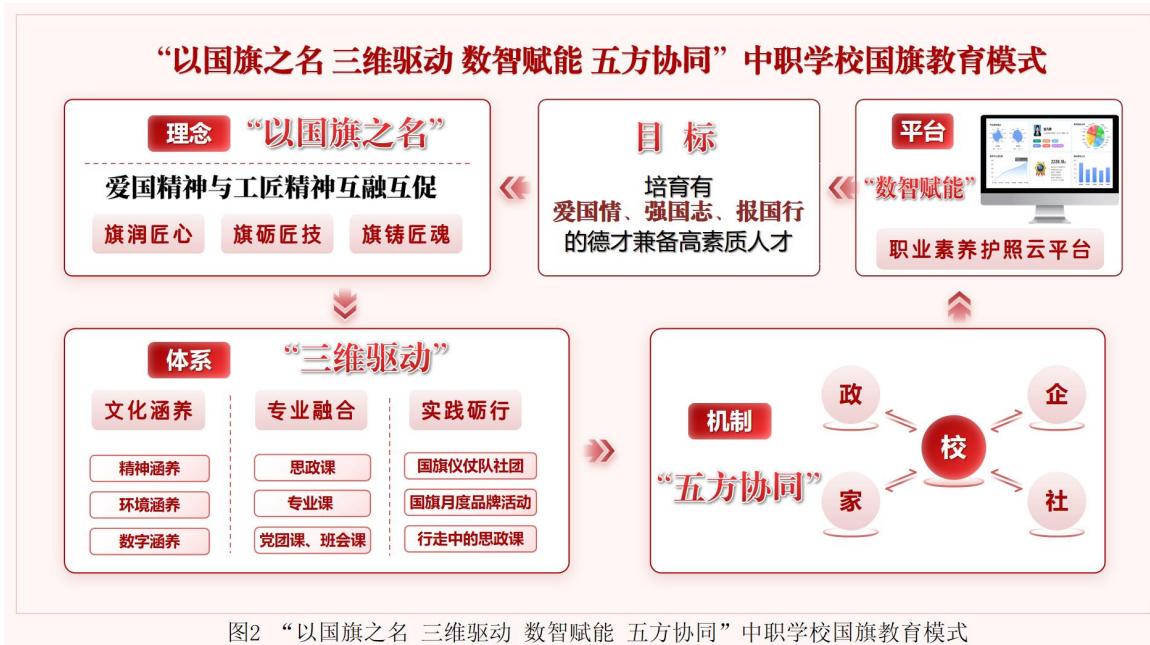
“以国旗之名 三维驱动 数智赋能 五方协同”中职学校国旗教育模式

理念 “以国旗之名”

爱国精神与工匠精神互融互促

旗润匠心 旗砺匠技 旗铸匠魂

目 标

培育有
爱国情、强国志、报国行
的德才兼备高素质人才

平台

“数智赋能”

职业素养护照云平台

体系 “三维驱动”

文化涵养 专业融合 实践砺行

精神涵养
环境涵养
数字涵养

思政课
专业课
党团课、班会课

国旗仪仗队社团
国旗月度品牌活动
行走中的思政课

机制

“五方协同”

政 企 校 家 社

图2 “以国旗之名 三维驱动 数智赋能 五方协同”中职学校国旗教育模式